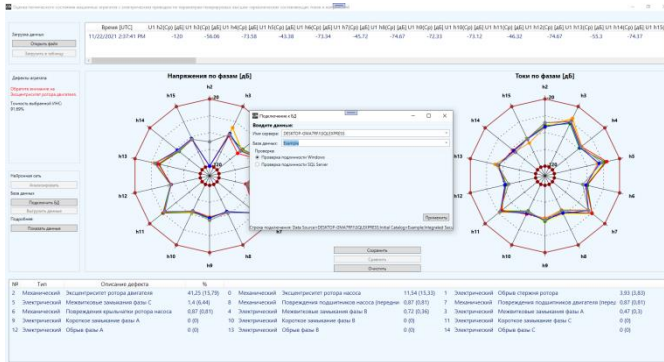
Время [UTC] U1 h2(Cp) [дБ] U1 h3(Cp) [дБ] U1 h4(Cp) [дБ] U1 h5(Cp) [дБ] U1 h6(Cp) [дБ] U1 h7(Cp) [дБ] U1 h8(Cp) [дБ] U1 h9(Cp) [дБ] U1 h10(Cp) [дБ] U1 h11(Cp) [дБ] U1 h12(Cp) [дБ] U1 h13(Cp) [дБ] U1 h14(Cp) [дБ] U1 h15
11/22/2021 2:37:41 PM -120 -56.06 -73.58 -43.38 -73.34 -45.72 -74.67 -72.33 -73.12 -46.32 -74.67 -55.3 -74.37

Загрузка данных
Открыть файл
Загрузить в таблицу

Дефекты агрегата
Обратите внимание на: Эксцентриситет ротора двигателя
Точность выбранной ИНС 91.85%

Нейронная сеть
Анализировать
База данных
Подключить БД
Выгрузить данные
Подробнее
Показать данные

Напряжения по фазам [дБ]
h2 h3 h4 h5 h6 h7 h8 h9 h10 h11 h12 h13 h14 h15
-20 -40 -60 -80 -100

Токи по фазам [дБ]
h2 h3 h4 h5 h6 h7 h8 h9 h10 h11 h12 h13 h14 h15
-20 -40 -60 -80 -100

Подключение к БД
Введите данные:
Имя сервера DESKTOP-09A7RP3\SQLEXPRESS
База данных Example
Проверка
Проверка подлинности Windows
Проверка подлинности SQL Server
Применить
Строка подключения: Data Source=DESKTOP-09A7RP3\SQLEXPRESS;Initial Catalog=Example;Integrated Secu

Сохранить
Сравнить
Очистить

| № | Тип | Описание дефекта | % | | | | | | | | |
|---|---|---|---|---|---|---|---|---|---|---|---|
| 2 | Механический | Эксцентриситет ротора двигателя | 41,25 (15,79) | 0 | Механический | Эксцентриситет ротора насоса | 11,34 (13,33) | 1 | Электрический | Обрыв стержня ротора | 3,93 (3,83) |
| 5 | Электрический | Межвитковые замыкания фазы С | 1,4 (6,44) | 8 | Механический | Повреждения подшипников насоса (передни | 0,87 (0,81) | 7 | Механический | Повреждения подшипников двигателя (передн | 0,87 (0,81) |
| 6 | Механический | Повреждения крыльчатки ротора насоса | 0,87 (0,81) | 4 | Электрический | Межвитковые замыкания фазы В | 0,72 (0,36) | 3 | Электрический | Межвитковые замыкания фазы А | 0,47 (0,3) |
| 9 | Электрический | Короткое замыкание фазы А | 0 (0) | 10 | Электрический | Короткое замыкание фазы В | 0 (0) | 11 | Электрический | Короткое замыкание фазы С | 0 (0) |
| 12 | Электрический | Обрыв фазы А | 0 (0) | 13 | Электрический | Обрыв фазы В | 0 (0) | 14 | Электрический | Обрыв фазы С | 0 (0) |